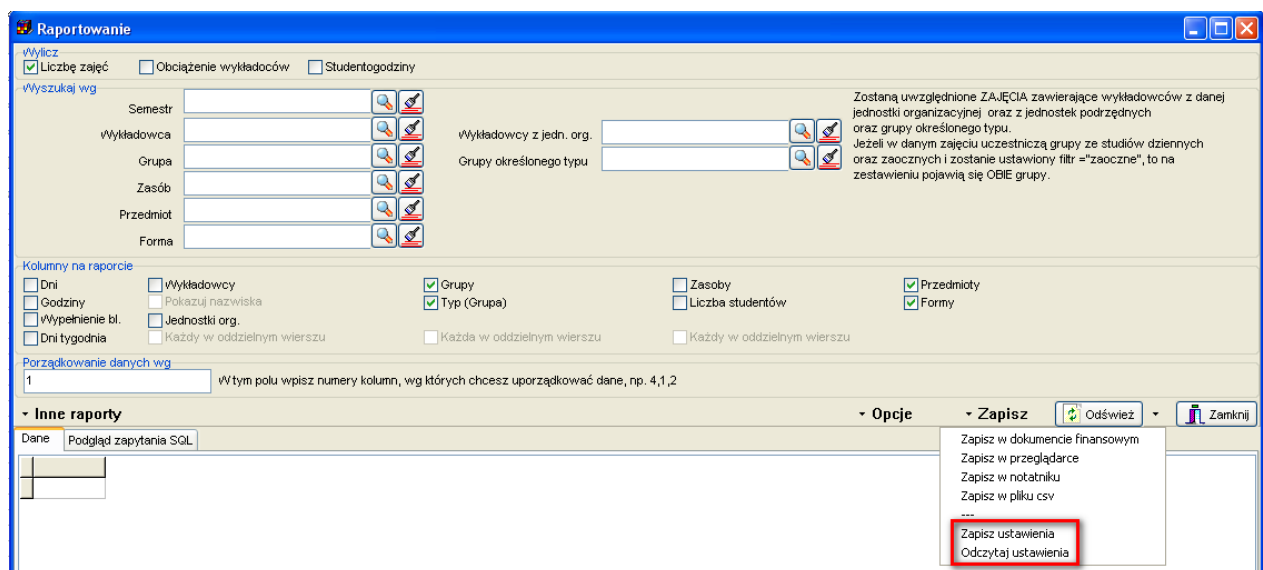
Raportowanie

Wylicz
Liczbę zajęć
Obciążenie wykładowców
Studentogodziny

Wyszukaj wg
Semestr
Wykładowca
Grupa
Zasób
Przedmiot
Forma
Wykładowcy z jedn. org.
Grupy określonego typu

Zostaną uwzględnione ZAJĘCIA zawierające wykładowców z danej jednostki organizacyjnej oraz z jednostek podrzędnych oraz grupy określonego typu.
Jeżeli w danym zajęciu uczestniczą grupy ze studiów dziennych oraz zaocznych i zostanie ustawiony filtr ="zaoczne", to na zestawieniu pojawią się OBIE grupy.

Kolumny na raporcie
Dni
Godziny
Wypełnienie bl.
Dni tygodnia
Wykładowcy
Pokazuj nazwiska
Jednostki org.
Każdy w oddzielnym wierszu
Grupy
Typ (Grupa)
Każda w oddzielnym wierszu
Zasoby
Liczba studentów
Każdy w oddzielnym wierszu
Przedmioty
Formy

Porządkowanie danych wg
1
W tym polu wpisz numery kolumn, wg których chcesz uporządkować dane, np. 4,1,2

Inne raporty
Opcje
Zapisz
Odśwież
Zamknij

Dane
Podgląd zapytania SQL

Zapisz w dokumencie finansowym
Zapisz w przeglądarce
Zapisz w notatniku
Zapisz w pliku csv
---
Zapisz ustawienia
Odczytaj ustawienia